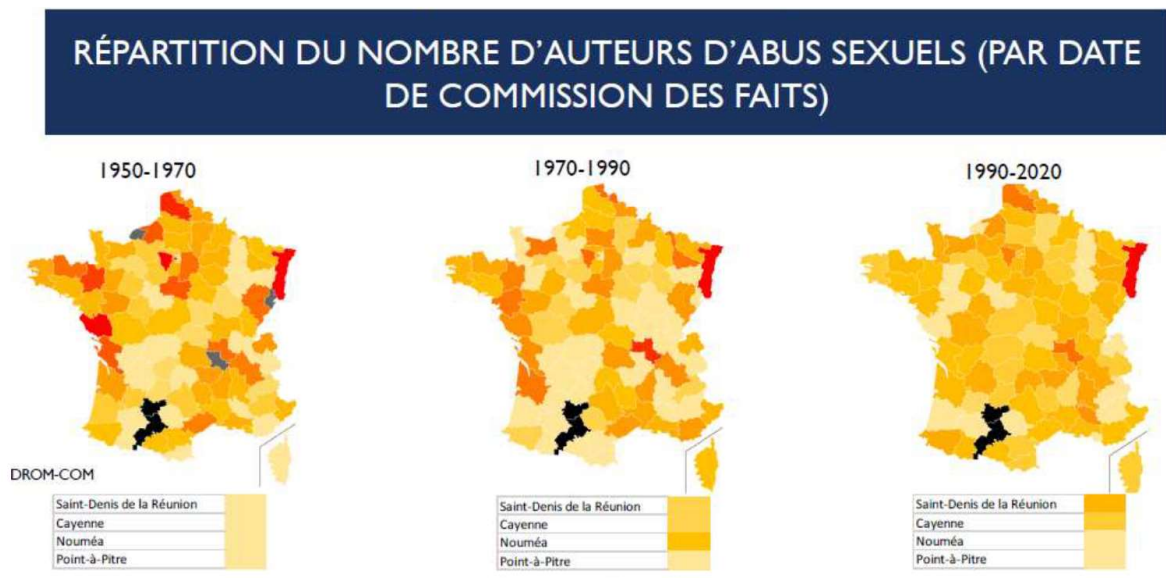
RÉPARTITION DU NOMBRE D'AUTEURS D'ABUS SEXUELS (PAR DATE DE COMMISSION DES FAITS)

1950-1970

DROM-COM

| Saint-Denis de la Réunion | |
|---|---|
| Cayenne | |
| Nouméa | |
| Point-à-Pitre | |

1970-1990

| Saint-Denis de la Réunion | |
|---|---|
| Cayenne | |
| Nouméa | |
| Point-à-Pitre | |

1990-2020

| Saint-Denis de la Réunion | |
|---|---|
| Cayenne | |
| Nouméa | |
| Point-à-Pitre | |